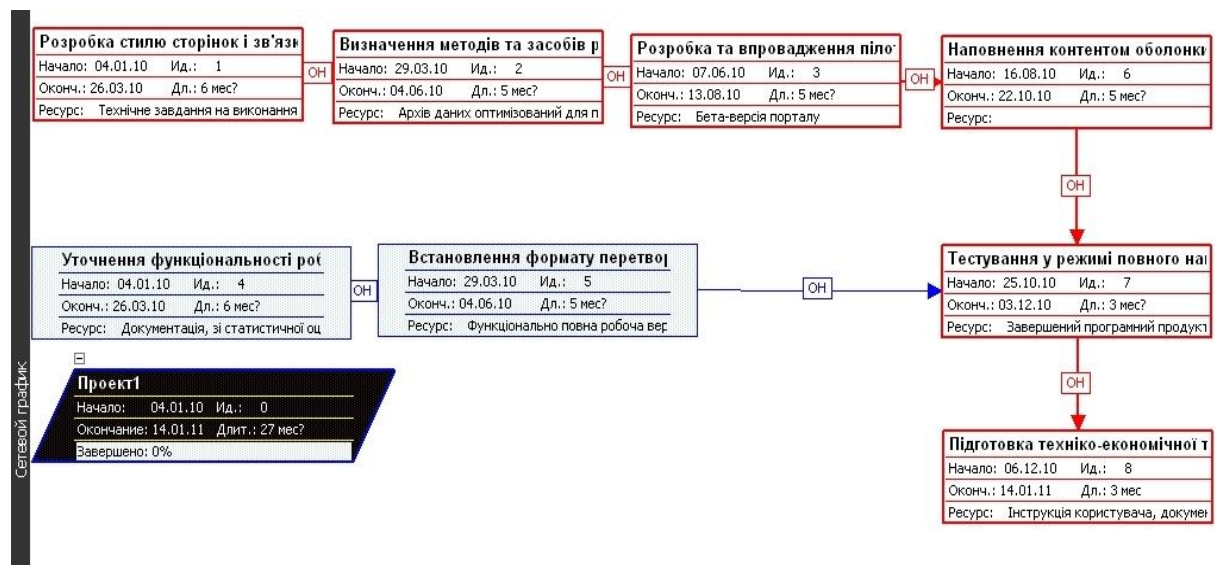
Сетевой график

Розробка стилю сторінок і зв'язк
Начало: 04.01.10 Ид.: 1
Оконч.: 26.03.10 Дл.: 6 мес?
Ресурс: Технічне завдання на виконання

ОН

Визначення методів та засобів р
Начало: 29.03.10 Ид.: 2
Оконч.: 04.06.10 Дл.: 5 мес?
Ресурс: Архів даних оптимізований для п

ОН

Розробка та впровадження пілот
Начало: 07.06.10 Ид.: 3
Оконч.: 13.08.10 Дл.: 5 мес?
Ресурс: Бета-версія порталу

ОН

Наповнення контентом оболонки
Начало: 16.08.10 Ид.: 6
Оконч.: 22.10.10 Дл.: 5 мес?
Ресурс:

ОН

Уточнення функціональності роб
Начало: 04.01.10 Ид.: 4
Оконч.: 26.03.10 Дл.: 6 мес?
Ресурс: Документація, зі статистичної оц

ОН

Встановлення формату перетвор
Начало: 29.03.10 Ид.: 5
Оконч.: 04.06.10 Дл.: 5 мес?
Ресурс: Функціонально повна робоча вер

ОН

Тестування у режимі повного на
Начало: 25.10.10 Ид.: 7
Оконч.: 03.12.10 Дл.: 3 мес?
Ресурс: Завершений програмний продукт

ОН

Проект1
Начало: 04.01.10 Ид.: 0
Окончание: 14.01.11 Длит.: 27 мес?
Завершено: 0%

Підготовка техніко-економічної т
Начало: 06.12.10 Ид.: 8
Оконч.: 14.01.11 Дл.: 3 мес
Ресурс: Інструкція користувача, докуме